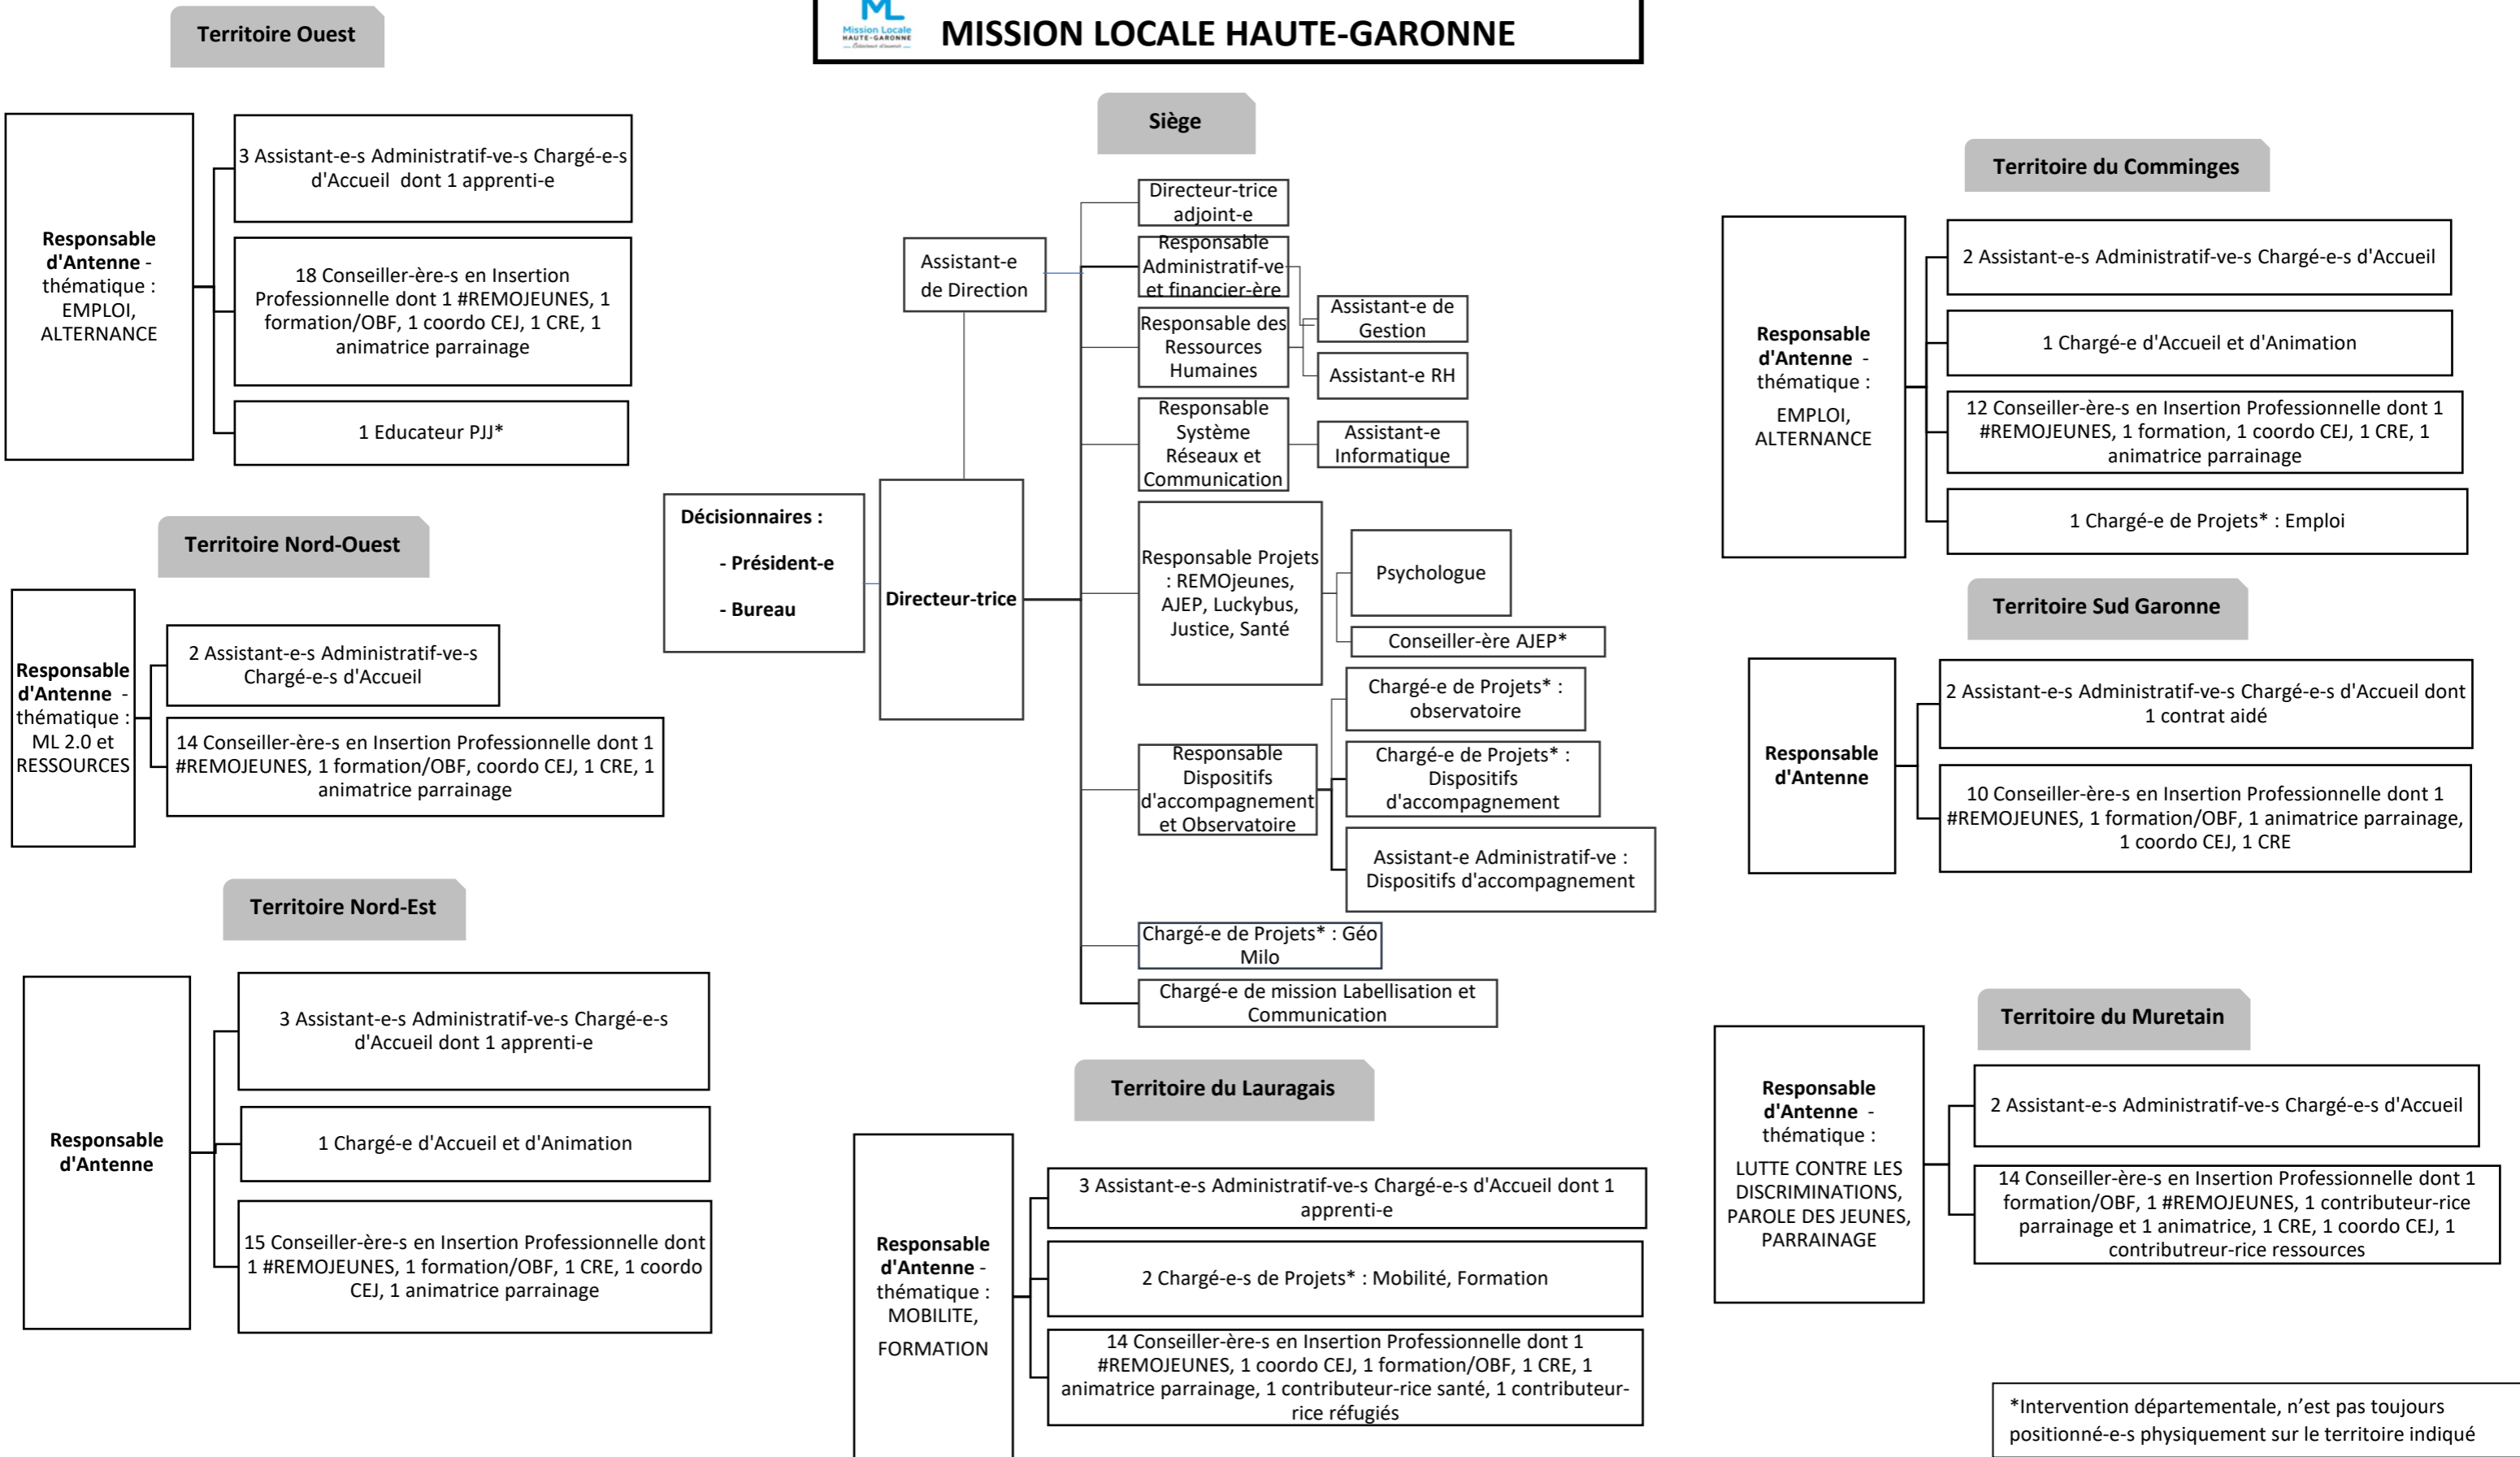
ML Mission Locale HAUTE-GARONNE

MISSION LOCALE HAUTE-GARONNE

Territoire Ouest

Responsable d'Antenne - thématique : EMPLOI, ALTERNANCE

3 Assistant-e-s Administratif-ve-s Chargé-e-s d'Accueil dont 1 apprenti-e

18 Conseiller-ère-s en Insertion Professionnelle dont 1 #REMOJEUNES, 1 formation/OBF, 1 coordo CEJ, 1 CRE, 1 animatrice parrainage

1 Educateur PJJ*

Territoire Nord-Ouest

Responsable d'Antenne - thématique : ML 2.0 et RESSOURCES

2 Assistant-e-s Administratif-ve-s Chargé-e-s d'Accueil

14 Conseiller-ère-s en Insertion Professionnelle dont 1 #REMOJEUNES, 1 formation/OBF, coordo CEJ, 1 CRE, 1 animatrice parrainage

Territoire Nord-Est

Responsable d'Antenne

3 Assistant-e-s Administratif-ve-s Chargé-e-s d'Accueil dont 1 apprenti-e

1 Chargé-e d'Accueil et d'Animation

15 Conseiller-ère-s en Insertion Professionnelle dont 1 #REMOJEUNES, 1 formation/OBF, 1 CRE, 1 coordo CEJ, 1 animatrice parrainage

Siège

Assistant-e de Direction

Décisionnaires :
- Président-e
- Bureau

Directeur-trice

Directeur-trice adjoint-e

Responsable Administratif-ve et financier-ère

Responsable des Ressources Humaines

Assistant-e de Gestion

Assistant-e RH

Responsable Système Réseaux et Communication

Assistant-e Informatique

Responsable Projets : REMOjeunes, AJEP, Luckybus, Justice, Santé

Psychologue

Conseiller-ère AJEP*

Responsable Dispositifs d'accompagnement et Observatoire

Chargé-e de Projets* : observatoire

Chargé-e de Projets* : Dispositifs d'accompagnement

Assistant-e Administratif-ve : Dispositifs d'accompagnement

Chargé-e de Projets* : Géo Milo

Chargé-e de mission Labellisation et Communication

Territoire du Lauragais

Responsable d'Antenne - thématique : MOBILITE, FORMATION

3 Assistant-e-s Administratif-ve-s Chargé-e-s d'Accueil dont 1 apprenti-e

2 Chargé-e-s de Projets* : Mobilité, Formation

14 Conseiller-ère-s en Insertion Professionnelle dont 1 #REMOJEUNES, 1 coordo CEJ, 1 formation/OBF, 1 CRE, 1 animatrice parrainage, 1 contributeur-rice santé, 1 contributeur-rice réfugiés

Territoire du Comminges

Responsable d'Antenne - thématique : EMPLOI, ALTERNANCE

2 Assistant-e-s Administratif-ve-s Chargé-e-s d'Accueil

1 Chargé-e d'Accueil et d'Animation

12 Conseiller-ère-s en Insertion Professionnelle dont 1 #REMOJEUNES, 1 formation, 1 coordo CEJ, 1 CRE, 1 animatrice parrainage

1 Chargé-e de Projets* : Emploi

Territoire Sud Garonne

Responsable d'Antenne

2 Assistant-e-s Administratif-ve-s Chargé-e-s d'Accueil dont 1 contrat aidé

10 Conseiller-ère-s en Insertion Professionnelle dont 1 #REMOJEUNES, 1 formation/OBF, 1 animatrice parrainage, 1 coordo CEJ, 1 CRE

Territoire du Muretain

Responsable d'Antenne - thématique : LUTTE CONTRE LES DISCRIMINATIONS, PAROLE DES JEUNES, PARRAINAGE

2 Assistant-e-s Administratif-ve-s Chargé-e-s d'Accueil

14 Conseiller-ère-s en Insertion Professionnelle dont 1 formation/OBF, 1 #REMOJEUNES, 1 contributeur-rice parrainage et 1 animatrice, 1 CRE, 1 coordo CEJ, 1 contributreur-rice ressources

*Intervention départementale, n'est pas toujours positionné-e-s physiquement sur le territoire indiqué